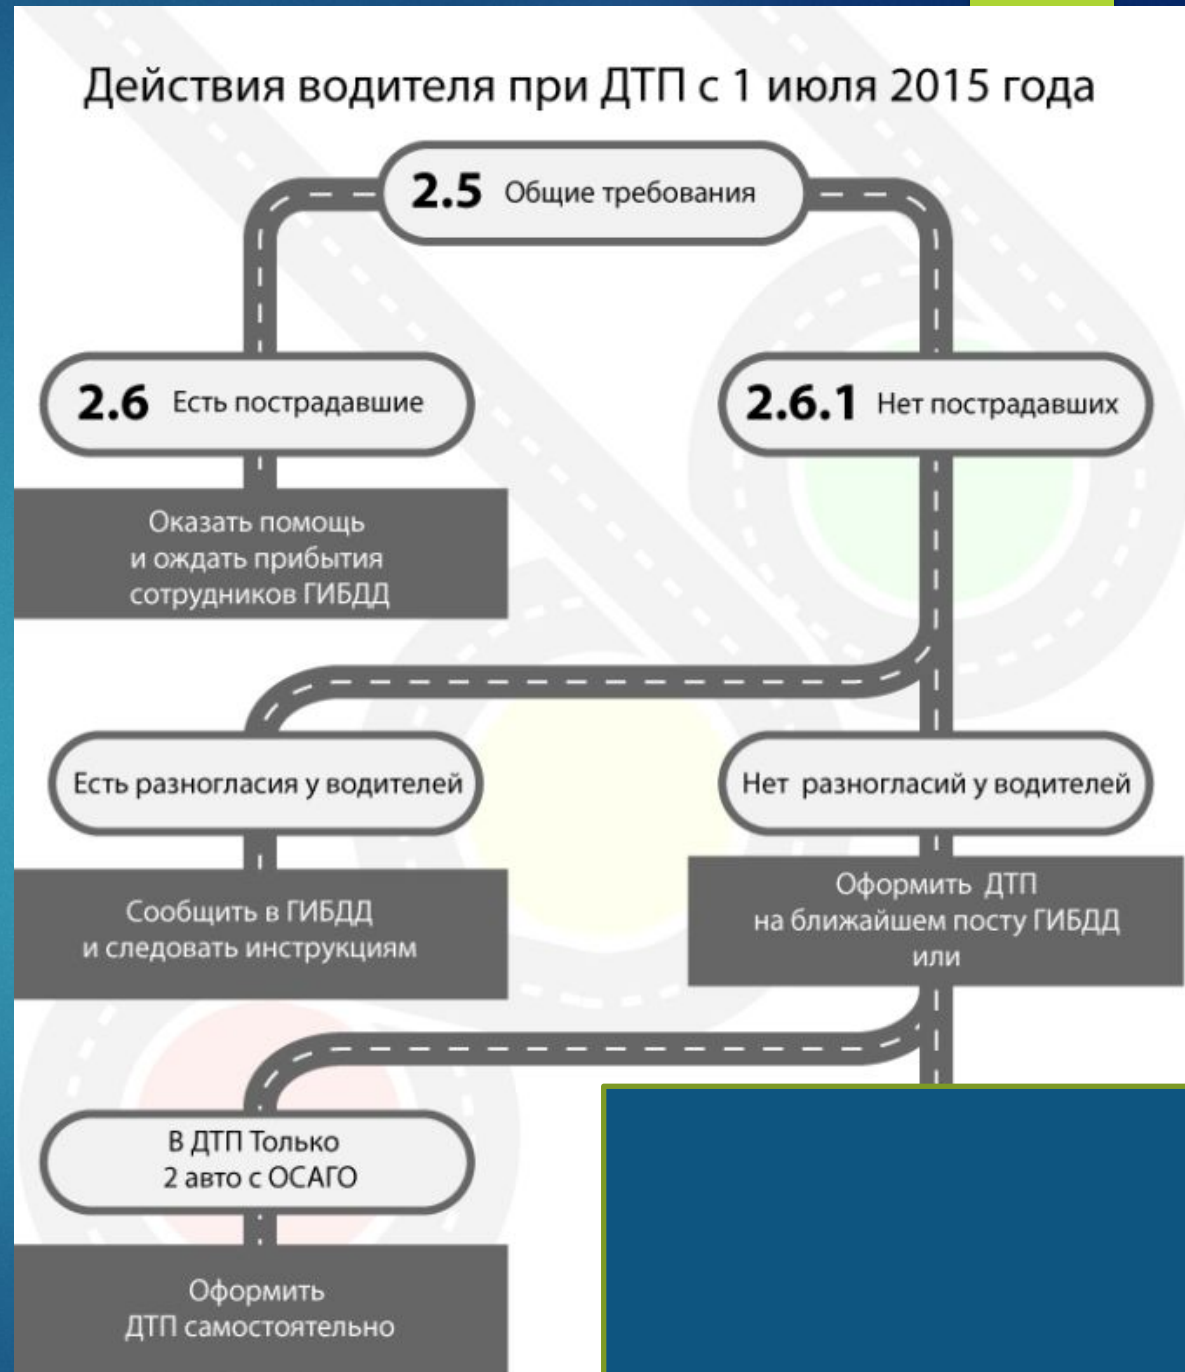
Действия водителя при ДТП с 1 июля 2015 года

2.5 Общие требования

2.6 Есть пострадавшие

2.6.1 Нет пострадавших

Оказать помощь и ождать прибытия сотрудников ГИБДД

Есть разногласия у водителей

Нет разногласий у водителей

Сообщить в ГИБДД и следовать инструкциям

Оформить ДТП на ближайшем посту ГИБДД или

В ДТП Только 2 авто с ОСАГО

Оформить ДТП самостоятельно